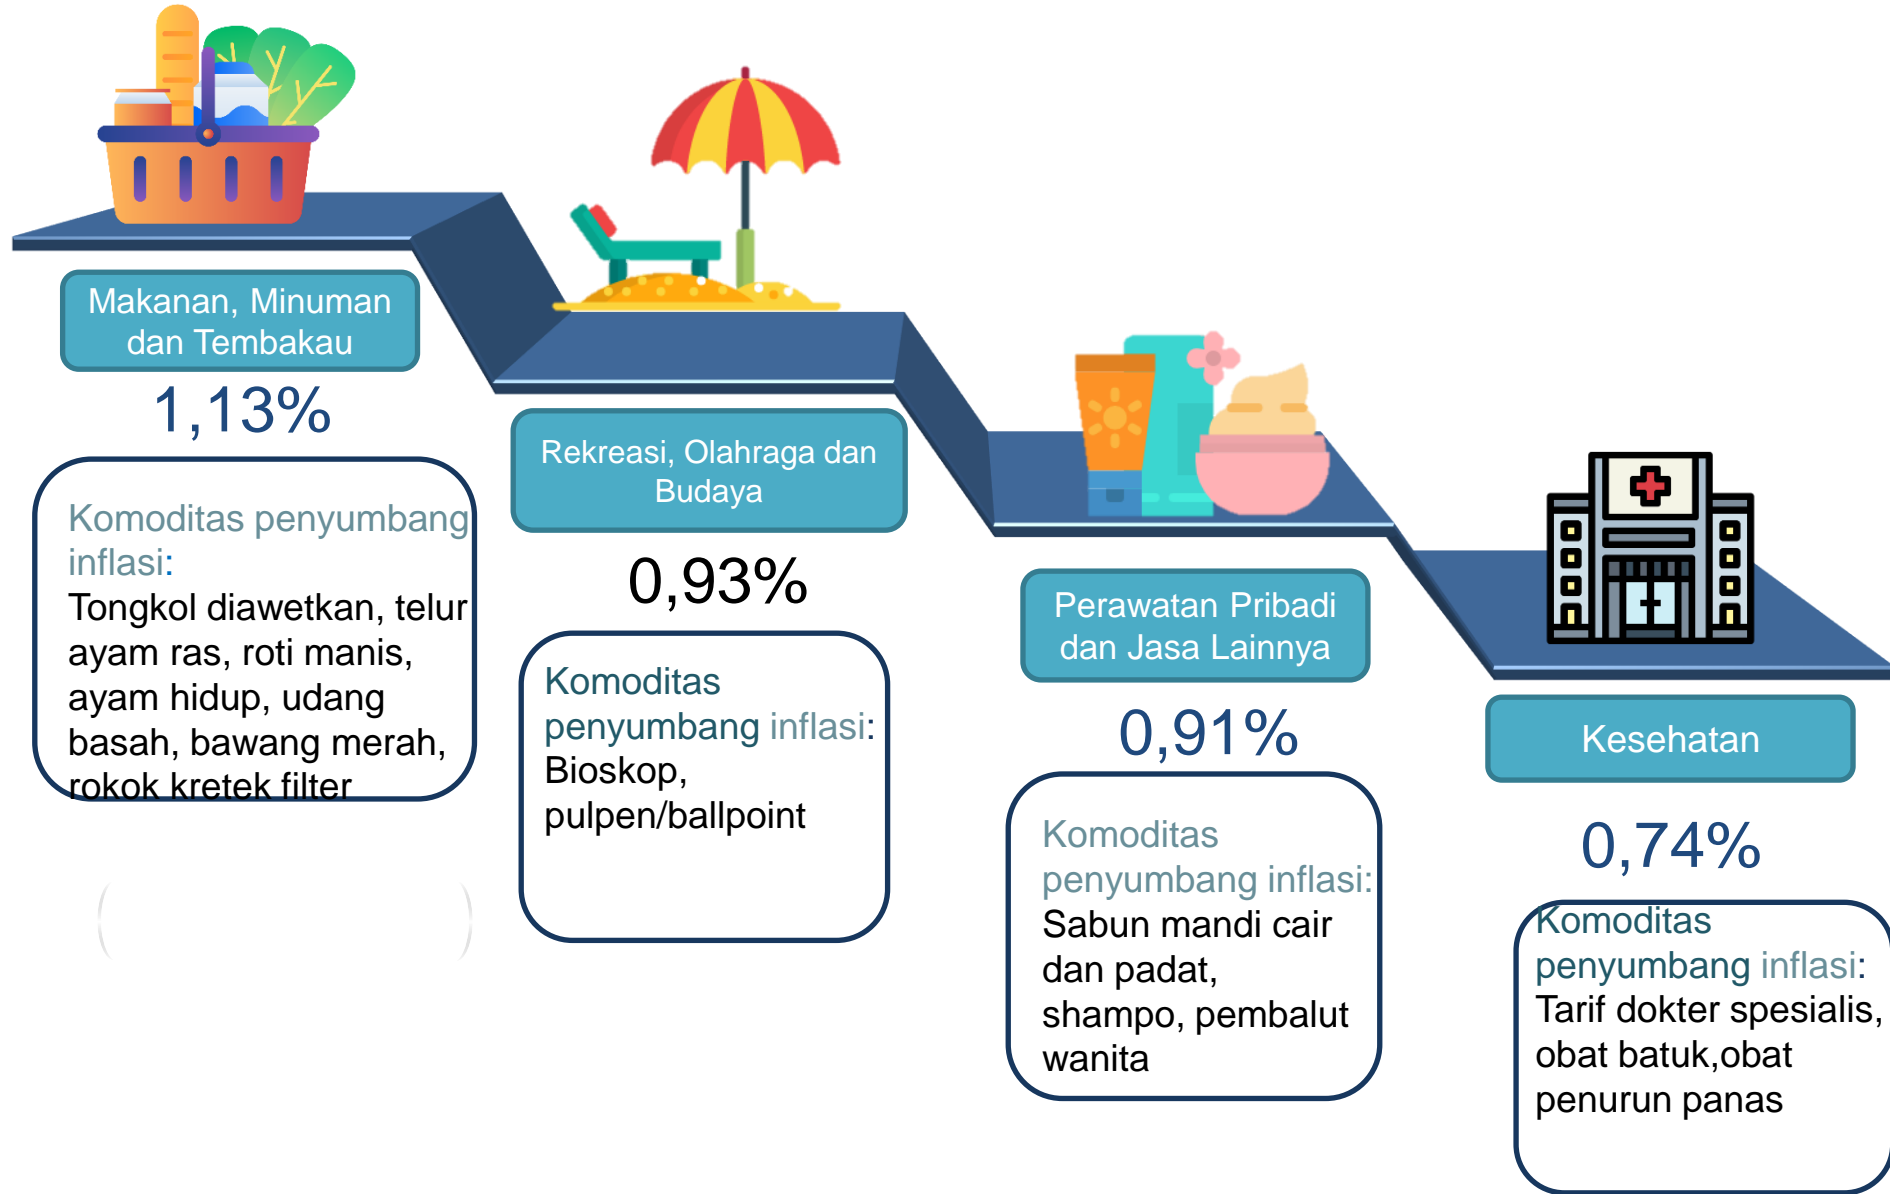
Makanan, Minuman dan Tembakau

1,13%

Komoditas penyumbang inflasi:
Tongkol diawetkan, telur ayam ras, roti manis, ayam hidup, udang basah, bawang merah, rokok kretek filter

Rekreasi, Olahraga dan Budaya

0,93%

Komoditas penyumbang inflasi:
Bioskop, pulpen/ballpoint

Perawatan Pribadi dan Jasa Lainnya

0,91%

Komoditas penyumbang inflasi:
Sabun mandi cair dan padat, shampo, pembalut wanita

Kesehatan

0,74%

Komoditas penyumbang inflasi:
Tarif dokter spesialis, obat batuk,obat penurun panas